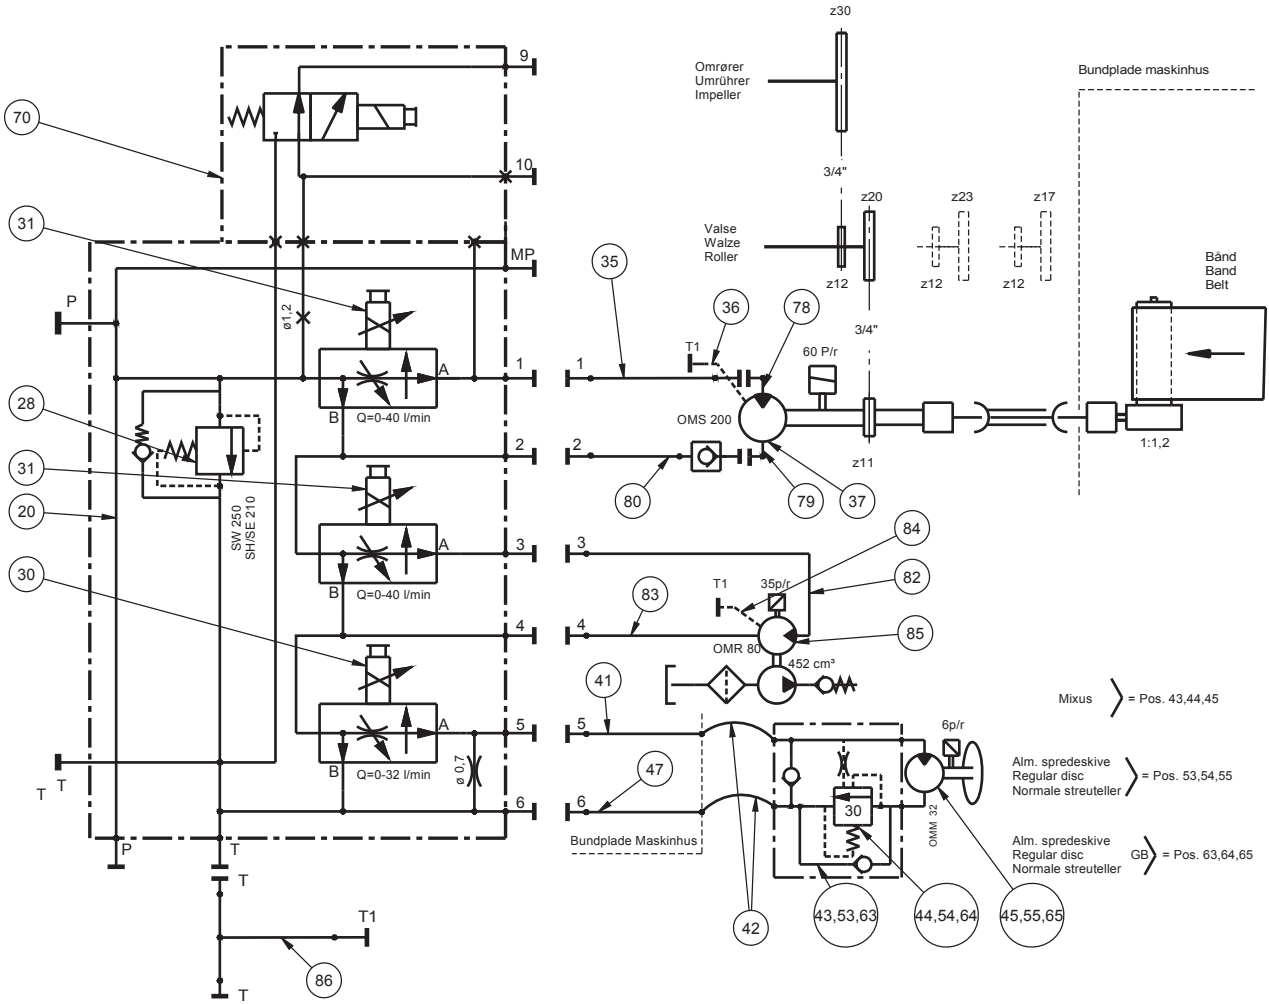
z30

Omrører
Umrührer
Impeller

Bundplade maskinhus

70

9

10

3/4"

31

z20 z23 z17

Valse
Walze
Roller

z12 z12 z12

MP

35

Bånd
Band
Belt

P

ø1,2

36

78

3/4"

T1

60 P/r

1

A

1

28

B

Q=0-40 l/min

OMS 200

z11

1:1,2

2

2

31

80

79

37

20

SW 250
SH/SE 210

A

3

3

84

B

Q=0-40 l/min

T1

35p/r

82

30

83

4

4

OMR 80

85

452 cm³

41

Mixus = Pos. 43,44,45

6p/r

A

5

5

ø 0,7

47

Alm. spredeskive
Regular disc
Normale streuteller = Pos. 53,54,55

T T

B

Q=0-32 l/min

30

6

6

OMM 32

Bundplade Maskinhus

Alm. spredeskive
Regular disc
Normale streuteller GB = Pos. 63,64,65

P

T

T

42

43,53,63

44,54,64

45,55,65

T1

86

T